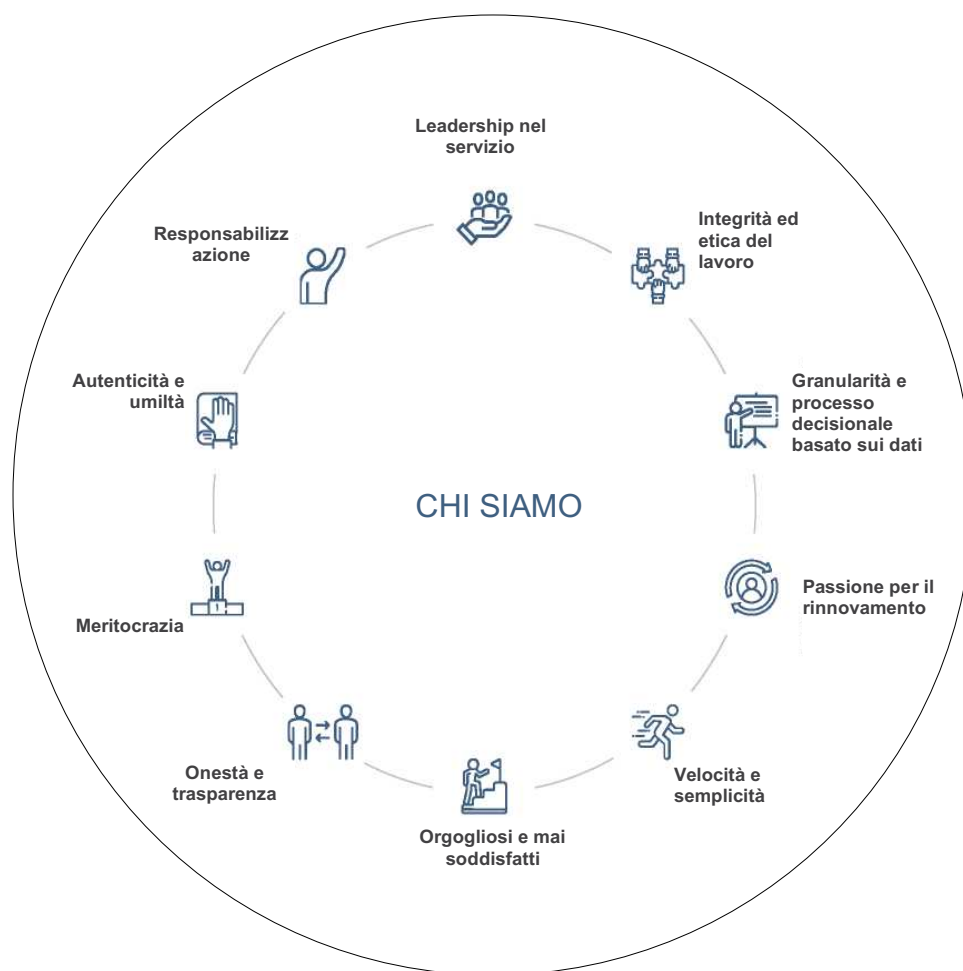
CHI SIAMO

Leadership nel servizio

Integrità ed etica del lavoro

Granularità e processo decisionale basato sui dati

Passione per il rinnovamento

Velocità e semplicità

Orgogliosi e mai soddisfatti

Onestà e trasparenza

Meritocrazia

Autenticità e umiltà

Responsabilizz azione